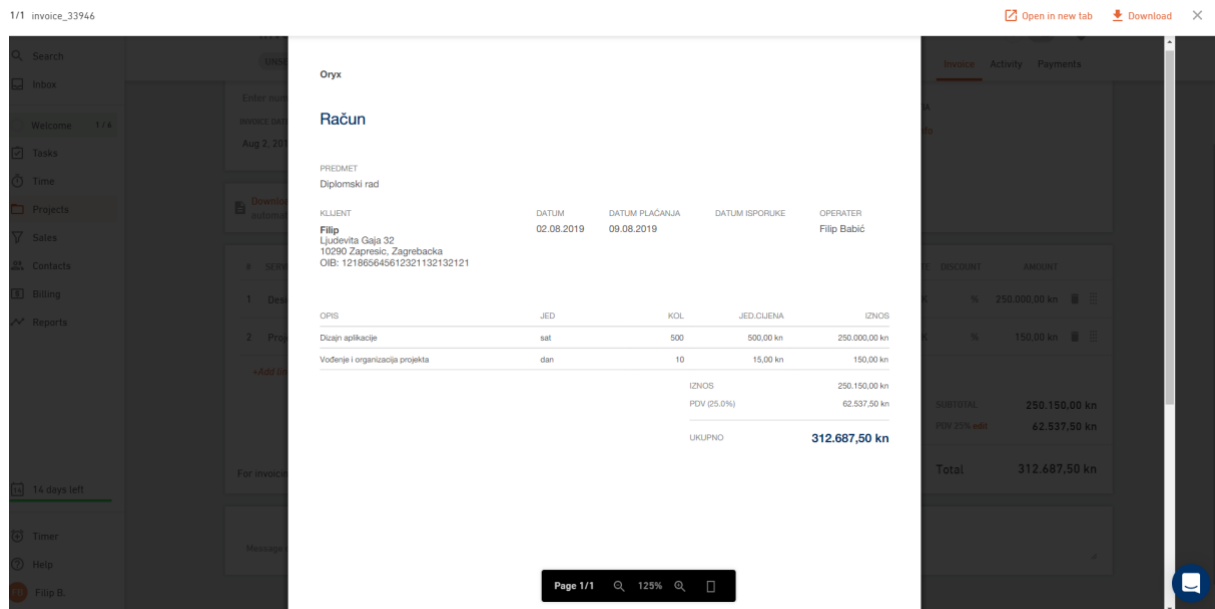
1/1 invoice_33946

Open in new tab Download

Search
Inbox
Welcome 1/6
Tasks
Time
Projects
Sales
Contacts
Billing
Reports
14 days left
Timer
Help
Filip B.

Invoice Activity Payments

Oryx

Račun

PREDMET
Diplomski rad

KLIJENT
Filip
Ljudevita Gaja 32
10290 Zapresic, Zagrebacka
OIB: 12186564561232113213212 1

DATUM
02.08.2019

DATUM PLAĆANJA
09.08.2019

DATUM ISPORUKE

OPERATER
Filip Babić

| OPIS | JED | KOL | JED.CIJENA | IZNOS |
|---|---|---|---|---|
| Dizajn aplikacije | sat | 500 | 500,00 kn | 250.000,00 kn |
| Vođenje i organizacija projekta | dan | 10 | 15,00 kn | 150,00 kn |

IZNOS 250.150,00 kn
PDV (25.0%) 62.537,50 kn
UKUPNO 312.687,50 kn

DISCOUNT AMOUNT
% 250.000,00 kn
% 150,00 kn
SUBTOTAL 250.150,00 kn
PDV 25% edit 62.537,50 kn
Total 312.687,50 kn

Page 1/1 125%